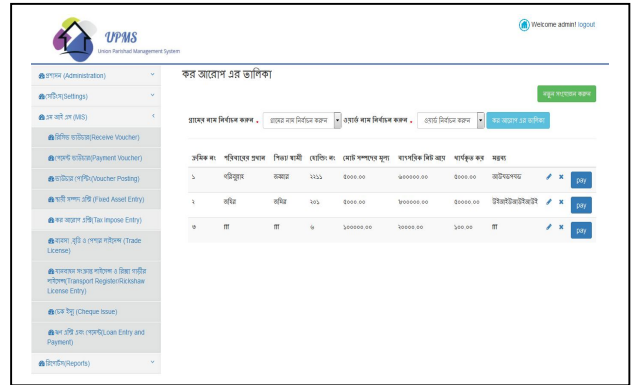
UPMS
Union Parishad Management System

Welcome admin! logout

প্রশাসন (Administration)
সেটিংস(Settings)
এম আই এস (MIS)
রিসিভ ভাউচার(Receive Voucher)
পেমেন্ট ভাউচার(Payment Voucher)
ভাউচার পোস্টিং(Voucher Posting)
স্থায়ী সম্পদ এন্ট্রি (Fixed Asset Entry)
কর আরোপ এন্ট্রি(Tax Impose Entry)
ব্যবসা, বৃত্তি ও পেশার লাইসেন্স (Trade License)
যানবাহন সংক্রান্ত লাইসেন্স ও রিক্সা গাড়ীর লাইসেন্স(Transport Register/Rickshaw License Entry)
চেক ইস্যু (Cheque Issue)
ঋণ প্রাপ্তি এবং পেমেন্ট(Loan Entry and Payment)
রিপোর্টস(Reports)

কর আরোপ এর তালিকা

নতুন সংযোজন করুন

গ্রামের নাম নির্বাচন করুন . গ্রামের নাম নির্বাচন করুন ওয়ার্ড নাম নির্বাচন করুন . ওয়ার্ড নির্বাচন করুন কর আরোপ এর তালিকা

| ক্রমিক নং | পরিবারের প্রধান | পিতা/ স্বামী | হোল্ডিং নং | মোট সম্পদের মূল্য | বাৎসরিক নিট আয় | ধার্যকৃত কর | মন্তব্য | | |
|---|---|---|---|---|---|---|---|---|---|
| ১ | রহিমুল্লাহ | করিমুল্লাহ | ২২১১ | ৫০০০.০০ | ৬০০০০০.০০ | ৫০০০.০০ | ডাউথফদগথফডি | | pay |
| ২ | রহিম | করিম | ২০১ | ৫০০০.০০ | ৮০০০০০.০০ | ৫০০০০.০০ | উইগুইউইউইগুইউইই | | pay |
| ৩ | ffff | ffff | ৬ | ১০০০০০.০০ | ২০০০০.০০ | ১০০.০০ | ffff | | pay |